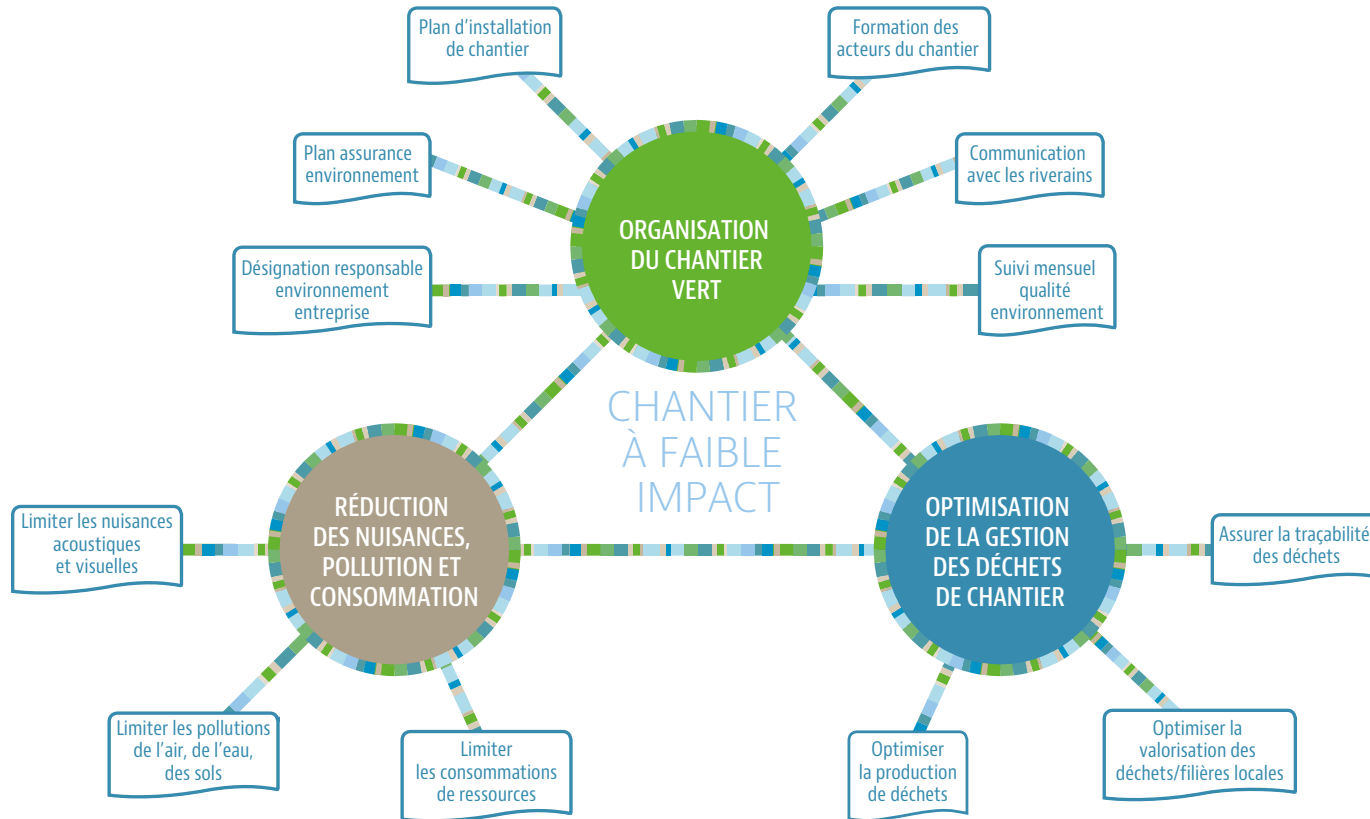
Plan d'installation de chantier

Formation des acteurs du chantier

Plan assurance environnement

Communication avec les riverains

ORGANISATION DU CHANTIER VERT

Désignation responsable environnement entreprise

Suivi mensuel qualité environnement

CHANTIER À FAIBLE IMPACT

RÉDUCTION DES NUISANCES, POLLUTION ET CONSOMMATION

OPTIMISATION DE LA GESTION DES DÉCHETS DE CHANTIER

Limiter les nuisances acoustiques et visuelles

Assurer la traçabilité des déchets

Limiter les pollutions de l'air, de l'eau, des sols

Limiter les consommations de ressources

Optimiser la production de déchets

Optimiser la valorisation des déchets/filières locales